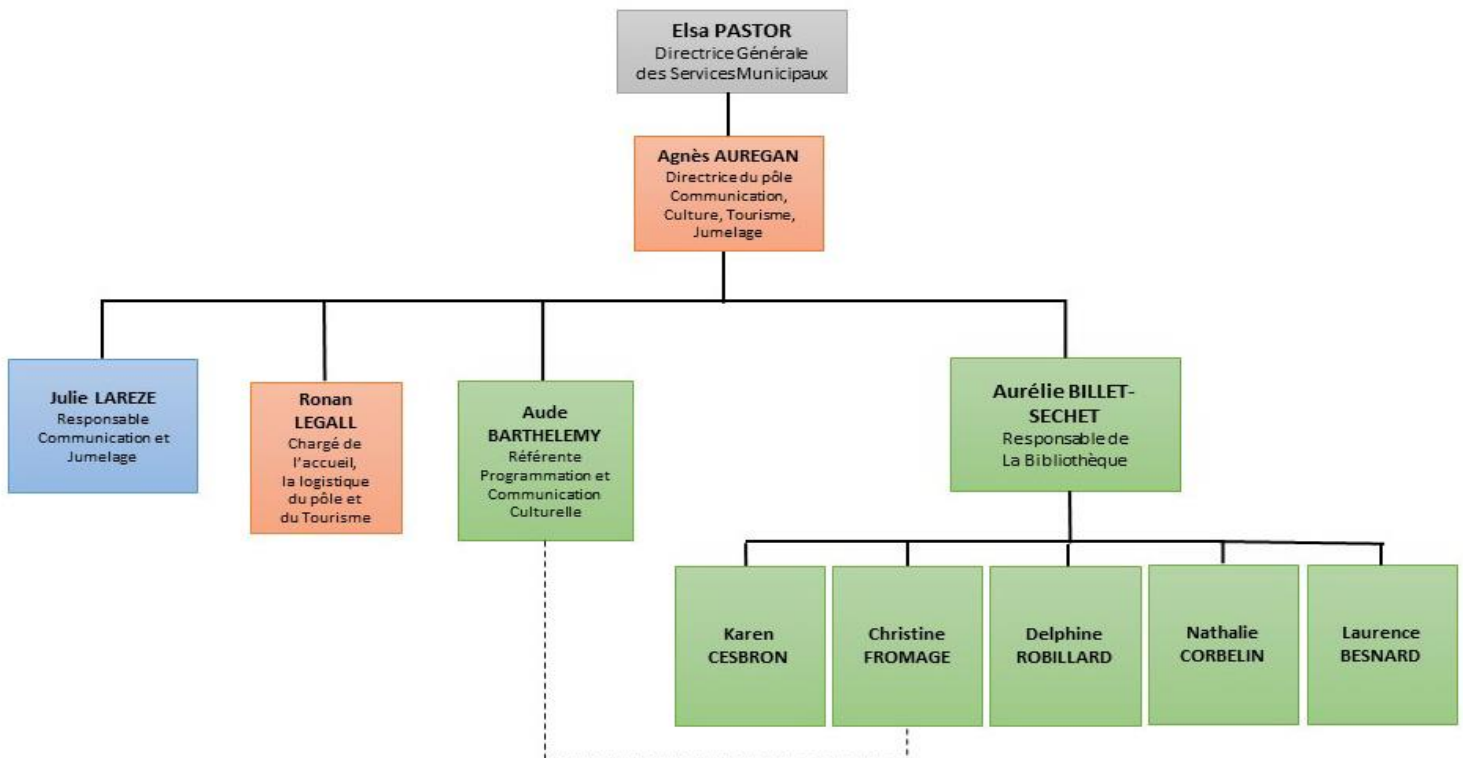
Elsa PASTOR
Directrice Générale des Services Municipaux

Agnès AUREGAN
Directrice du pôle Communication, Culture, Tourisme, Jumelage

Julie LAREZE
Responsable Communication et Jumelage

Ronan LEGALL
Chargé de l'accueil, la logistique du pôle et du Tourisme

Aude BARTHELEMY
Référente Programmation et Communication Culturelle

Aurélie BILLET-SECHET
Responsable de La Bibliothèque

Karen CESBRON

Christine FROMAGE

Delphine ROBILLARD

Nathalie CORBELIN

Laurence BESNARD